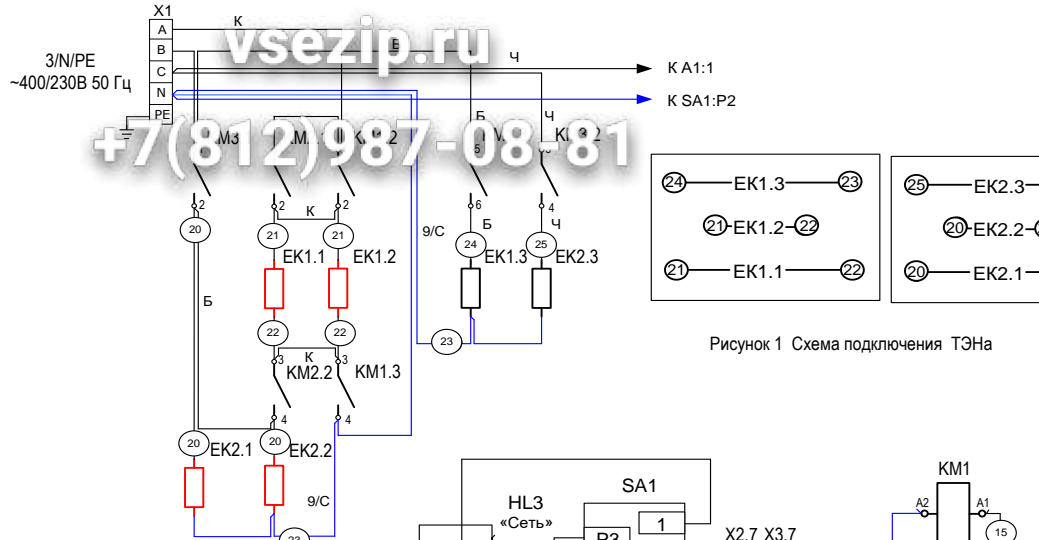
X1
A
B
C
N
PE
К
Б
Ч
3/N/PE
~400/230В 50 Гц
К А1:1
К SA1:P2
vsezip.ru
+7(812)987-08-81
КМ3
КМ1
КМ2
КМ2
Б
Ч
5
3
2
2
2
К
6
4
20
21
21
EK1.1
EK1.2
9/С
Б
Ч
24
25
EK1.3
EK2.3
Б
22
22
23
3
3
К
KM2.2
KM1.3
4
4
20
20
EK2.1
EK2.2
9/С
23
24 EK1.3 23
21 EK1.2 22
21 EK1.1 22
25 EK2.3
20 EK2.2
20 EK2.1
Рисунок 1 Схема подключения ТЭНа
HL3
«Сеть»
SA1
1
P3
X2.7 X3.7
KM1
A2
A1
15